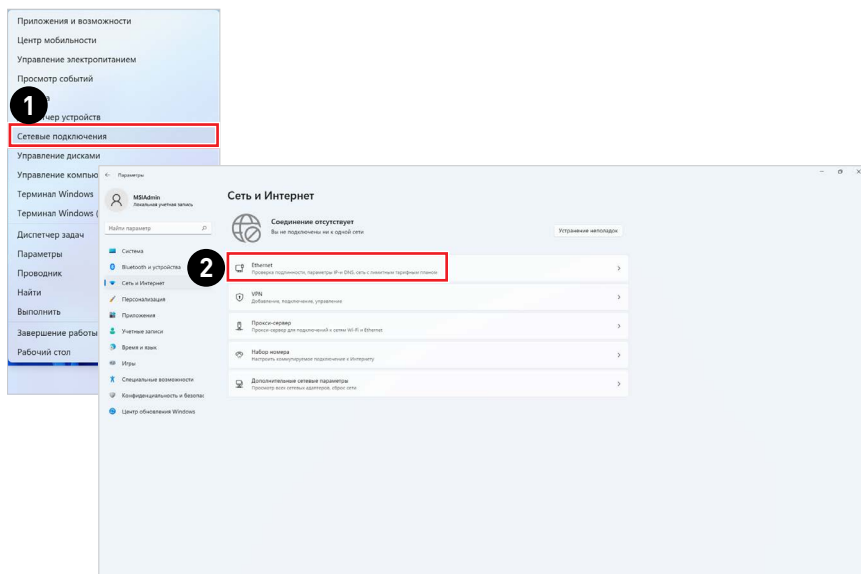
Приложения и возможности
Центр мобильности
Управление электропитанием
Просмотр событий
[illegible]а
1
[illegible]чер устройств
Сетевые подключения
Управление дисками
Управление компью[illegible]
Терминал Windows
Терминал Windows ([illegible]
Диспетчер задач
Параметры
Проводник
Найти
Выполнить
Завершение работы
Рабочий стол

Параметры
MSIAdmin
Локальная учетная запись
Найти параметр
Система
Bluetooth и устройства
Сеть и Интернет
Персонализация
Приложения
Учетные записи
Время и язык
Игры
Специальные возможности
Конфиденциальность и безопас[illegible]
Центр обновления Windows

Сеть и Интернет
Соединение отсутствует
Вы не подключены ни к одной сети
Устранение неполадок
2
Ethernet
Проверка подлинности, параметры IP и DNS, сеть с лимитным тарифным планом
VPN
Добавление, подключение, управление
Прокси-сервер
Прокси-сервер для подключений к сетям Wi-Fi и Ethernet
Набор номера
Настроить коммутируемое подключение к Интернету
Дополнительные сетевые параметры
Просмотр всех сетевых адаптеров, сброс сети